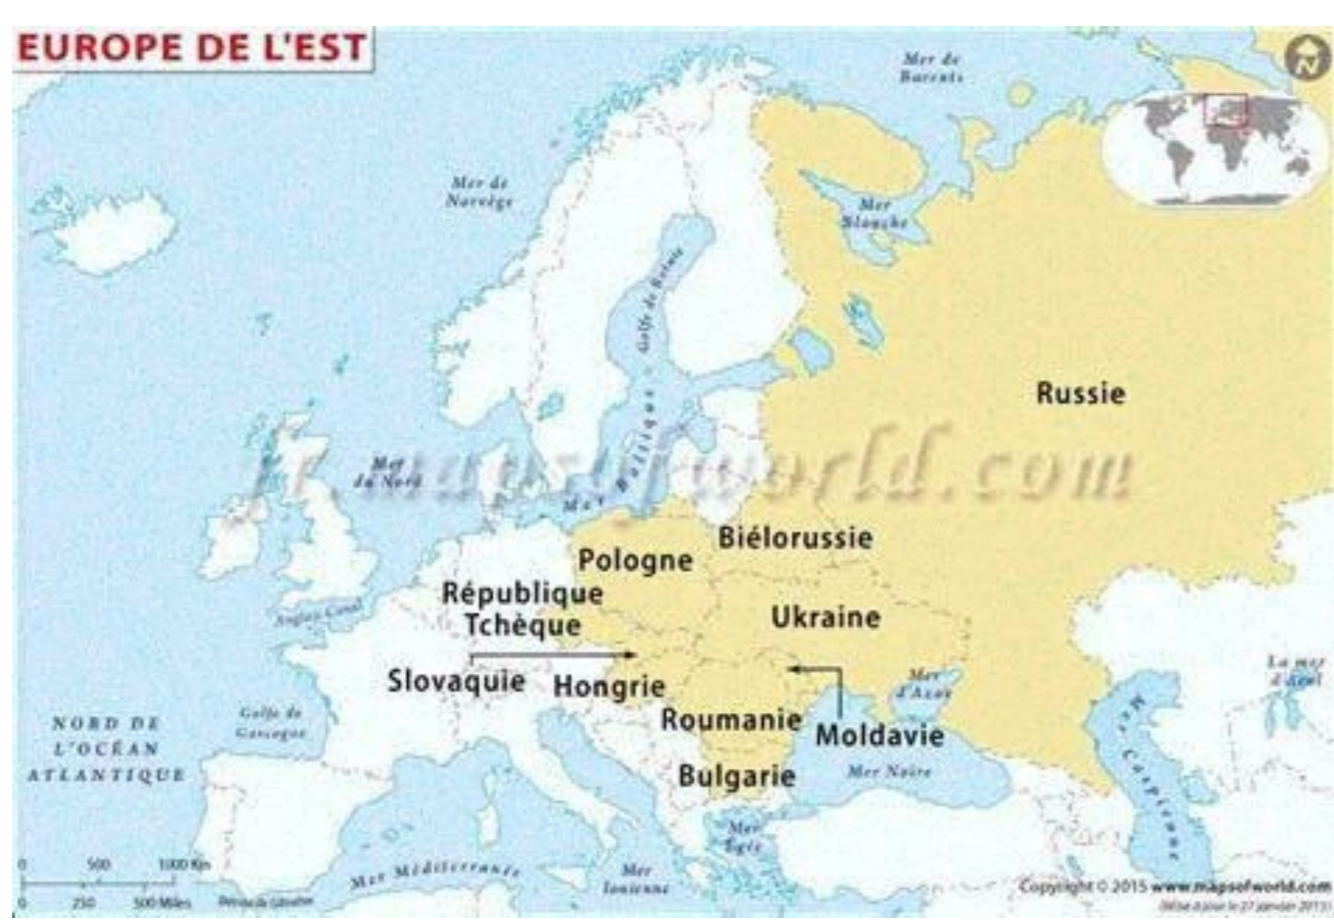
EUROPE DE L'EST

N

Mer de Barents

Mer de Norvège

Mer Blanche

Golfe de Botnie

Russie

Mer Baltique

Mer du Nord

www.mapsofworld.com

Biélorussie

Pologne

République Tchèque

Ukraine

Anglo Canal

Slovaquie

Hongrie

Mer d'Azov

La mer d'Aral

Golfe de Gascogne

Roumanie

Moldavie

NORD DE L'OCÉAN ATLANTIQUE

Mer Caspienne

Bulgarie

Mer Noire

Mer Égée

0 500 1000 Km
0 250 500 Miles

Mer Méditerranée

Mer Ionienne

Copyright © 2015 www.mapsofworld.com

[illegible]